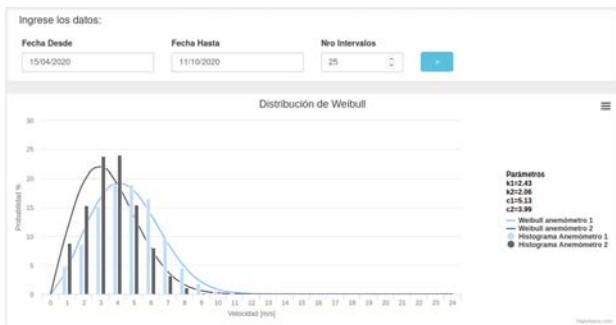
Ingrese los datos:

Fecha Desde
15/04/2020

Fecha Hasta
11/10/2020

Nro Intervalos
25

Distribución de Weibull

30
25
20
15
10
5
0

Probabilidad %

0 1 2 3 4 5 6 7 8 9 10 11 12 13 14 15 16 17 18 19 20 21 22 23 24
Velocidad [m/s]

Parámetros
k1=2.43
k2=2.06
c1=5.13
c2=3.99

Weibull anemómetro 1
Weibull anemómetro 2
Histograma Anemómetro 1
Histograma Anemómetro 2

Highcharts.com